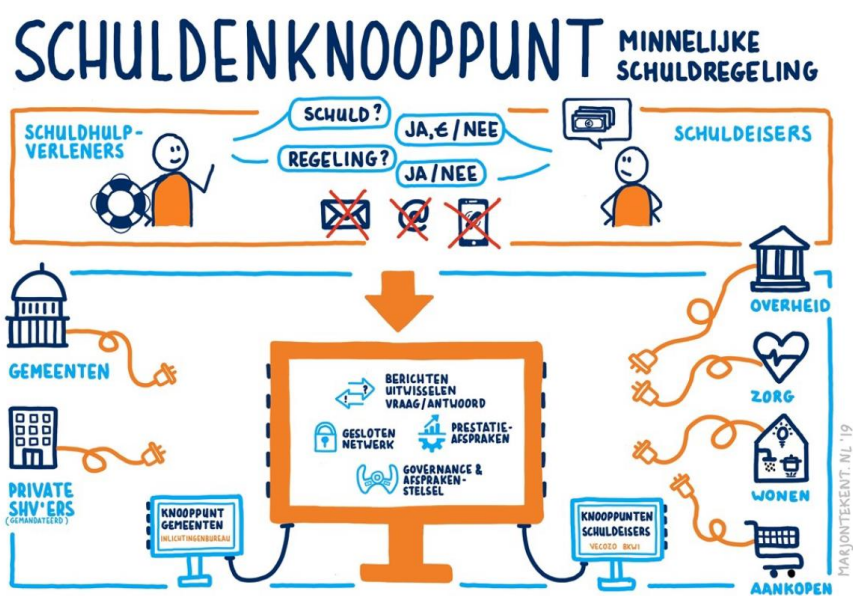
SCHULDENKNOOPPUNT

MINNELIJKE SCHULDREGELING

SCHULDHULPVERLENERS

SCHULD?

JA, € / NEE

REGELING?

JA / NEE

SCHULDEISERS

GEMEENTEN

PRIVATE SHV'ERS (GEMANDATEERD)

BERICHTEN UITWISSELEN VRAAG/ANTWOORD

GESLOTEN NETWERK

PRESTATIEAFSPRAKEN

GOVERNANCE & AFSPRAKENSTELSEL

KNOOPPUNT GEMEENTEN

INLICHTINGENBUREAU

KNOOPPUNTEN SCHULDEISERS

VECOZO BKWI

OVERHEID

ZORG

WONEN

AANKOPEN

MARJONTEKENT.NL '19